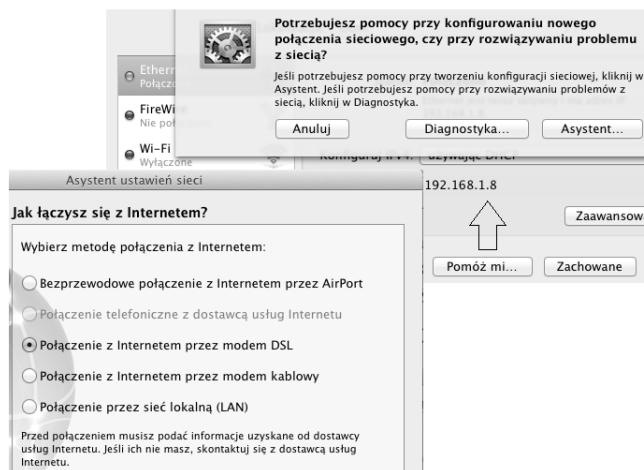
Potrzebujesz pomocy przy konfigurowaniu nowego połączenia sieciowego, czy przy rozwiązywaniu problemu z siecią?

Jeśli potrzebujesz pomocy przy tworzeniu konfiguracji sieciowej, kliknij w Asystent. Jeśli potrzebujesz pomocy przy rozwiązywaniu problemów z siecią, kliknij w Diagnostyka.

Anuluj

Diagnostyka...

Asystent...

Ethern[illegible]
Połącz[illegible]

FireWi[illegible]
Nie poł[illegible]

Wi-Fi
Wyłączone

Konfiguruj IPv4: używając DHCP

192.168.1.8

Zaawansow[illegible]

Pomóż mi...

Zachowane

Asystent ustawień sieci

Jak łączysz się z Internetem?

Wybierz metodę połączenia z Internetem:

Bezprzewodowe połączenie z Internetem przez AirPort

Połączenie telefoniczne z dostawcą usług Internetu

Połączenie z Internetem przez modem DSL

Połączenie z Internetem przez modem kablowy

Połączenie przez sieć lokalną (LAN)

Przed połączeniem musisz podać informacje uzyskane od dostawcy usług Internetu. Jeśli ich nie masz, skontaktuj się z dostawcą usług Internetu.